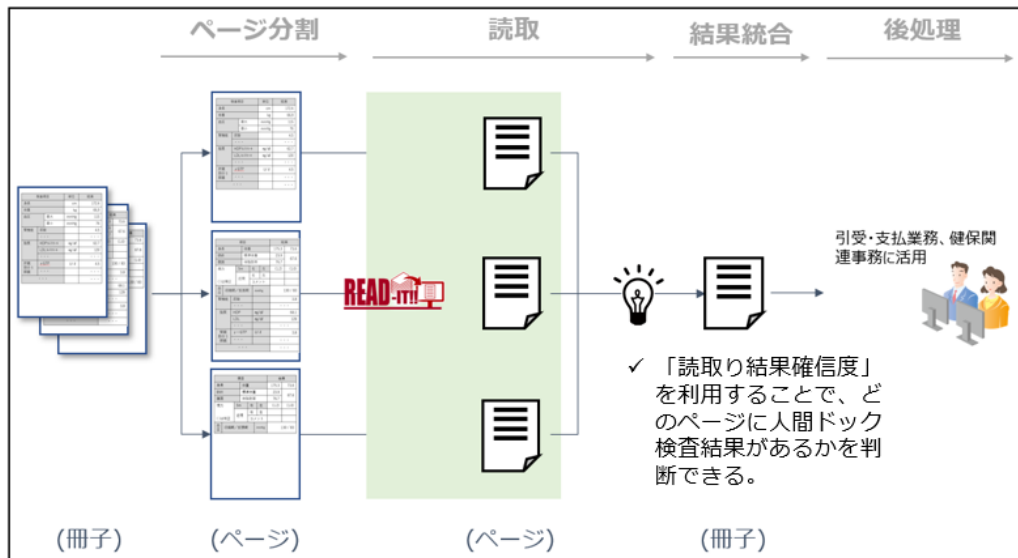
ページ分割

読取

結果統合

後処理

READ-IT!

引受・支払業務、健保関連事務に活用

✓ 「読取り結果確信度」を利用することで、どのページに人間ドック検査結果があるかを判断できる。

(冊子)

(ページ)

(ページ)

(冊子)